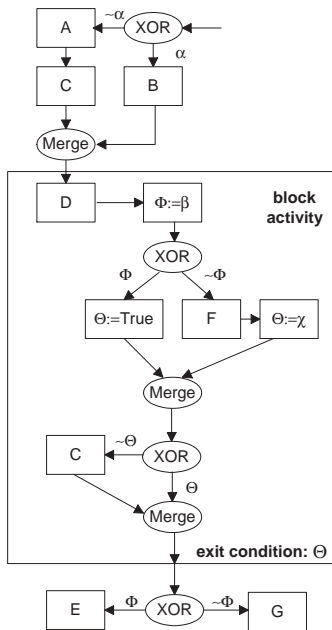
A
$\sim\alpha$
XOR
$\alpha$
C
B
Merge
D
$\Phi:=\beta$
block activity
XOR
$\Phi$
$\sim\Phi$
$\Theta:=$True
F
$\Theta:=\chi$
Merge
C
$\sim\Theta$
XOR
$\Theta$
Merge
exit condition: $\Theta$
E
$\Phi$
XOR
$\sim\Phi$
G